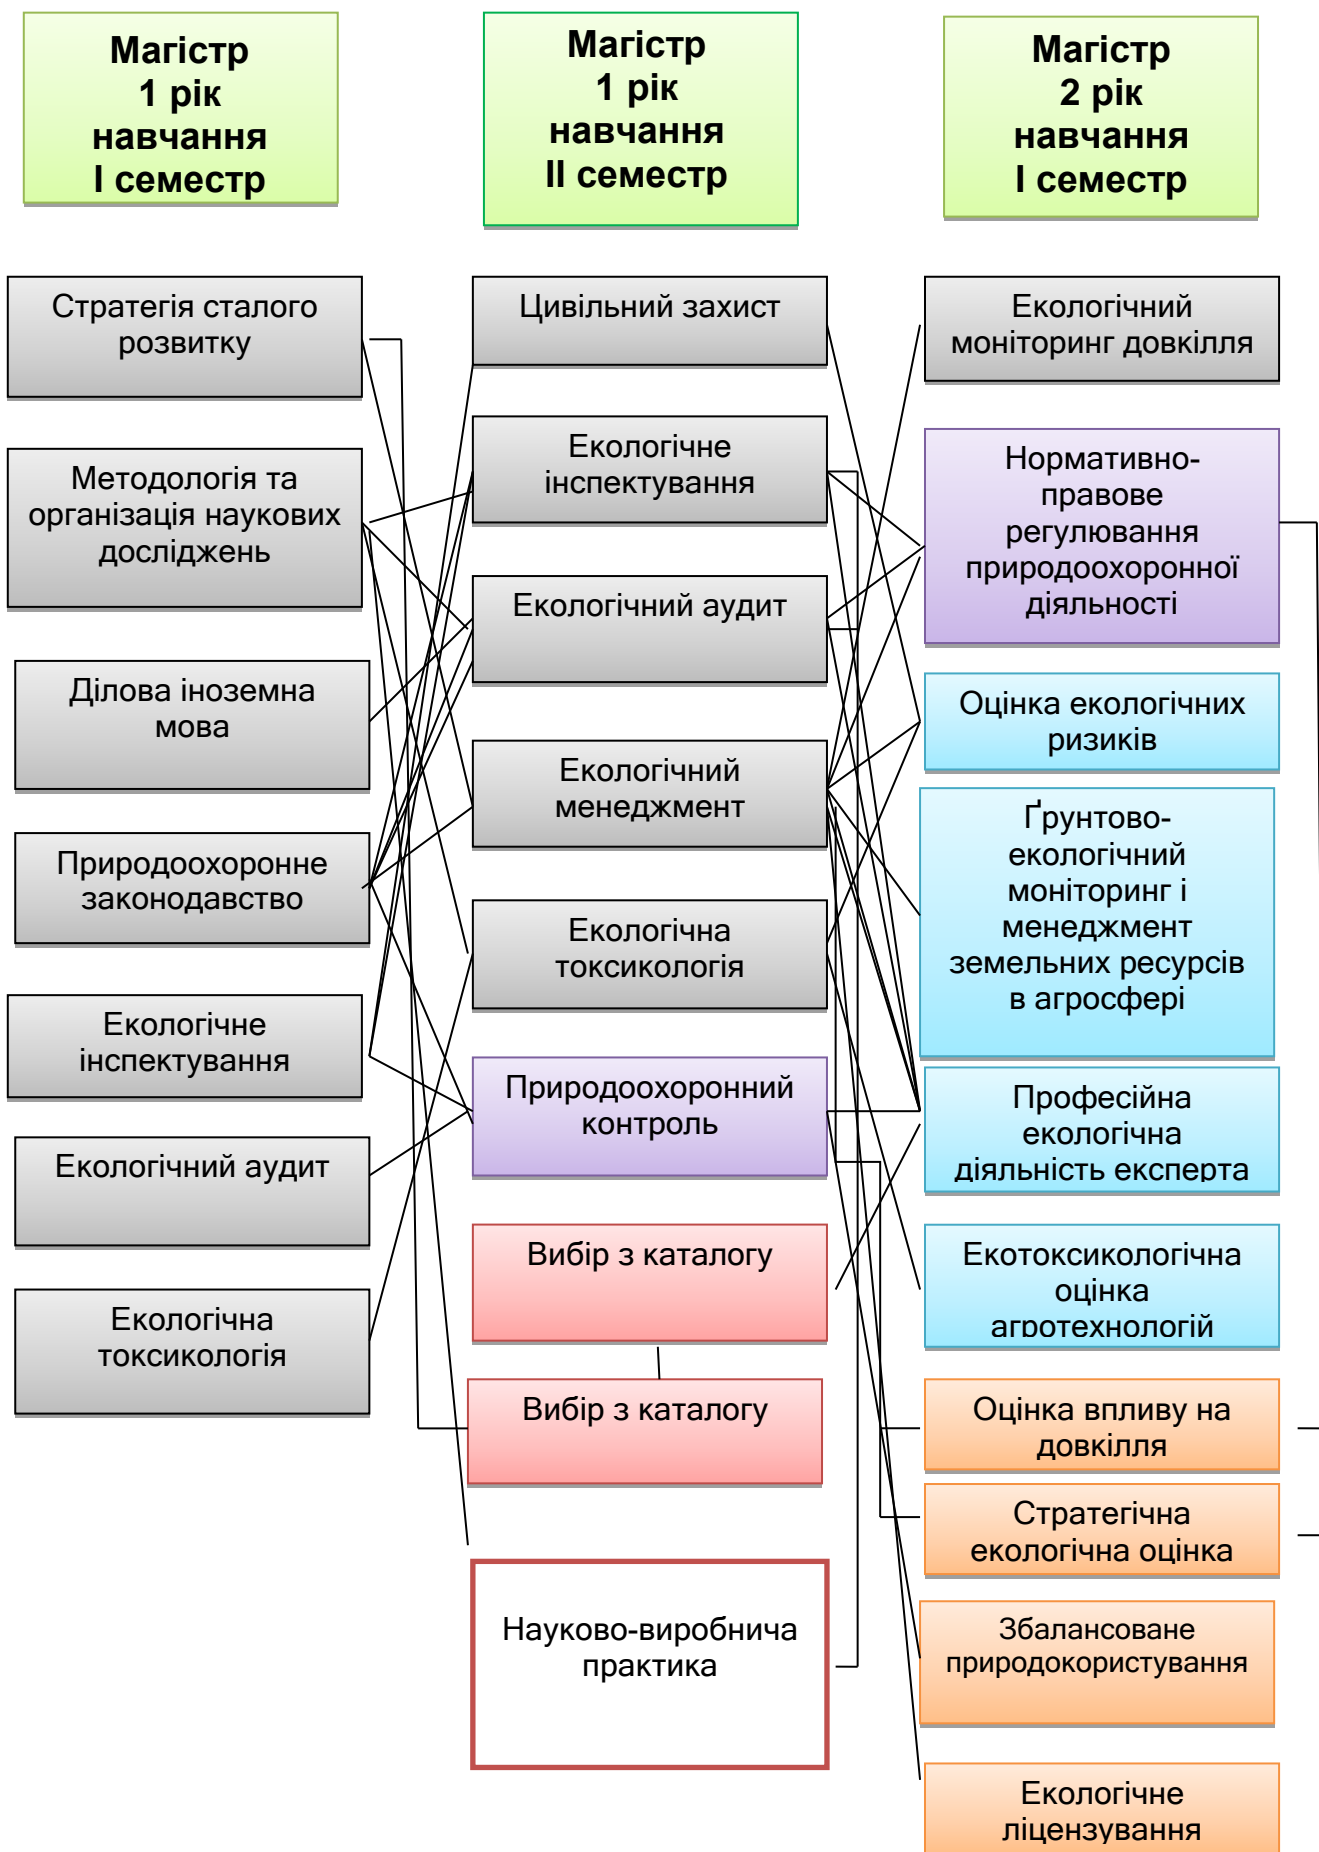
Магістр
1 рік
навчання
I семестр

Магістр
1 рік
навчання
II семестр

Магістр
2 рік
навчання
I семестр

Стратегія сталого розвитку

Методологія та організація наукових досліджень

Ділова іноземна мова

Природоохоронне законодавство

Екологічне інспектування

Екологічний аудит

Екологічна токсикологія

Цивільний захист

Екологічне інспектування

Екологічний аудит

Екологічний менеджмент

Екологічна токсикологія

Природоохоронний контроль

Вибір з каталогу

Вибір з каталогу

Науково-виробнича практика

Екологічний моніторинг довкілля

Нормативно-правове регулювання природоохоронної діяльності

Оцінка екологічних ризиків

Ґрунтово-екологічний моніторинг і менеджмент земельних ресурсів в агросфері

Професійна екологічна діяльність експерта

Екотоксикологічна оцінка агротехнологій

Оцінка впливу на довкілля

Стратегічна екологічна оцінка

Збалансоване природокористування

Екологічне ліцензування